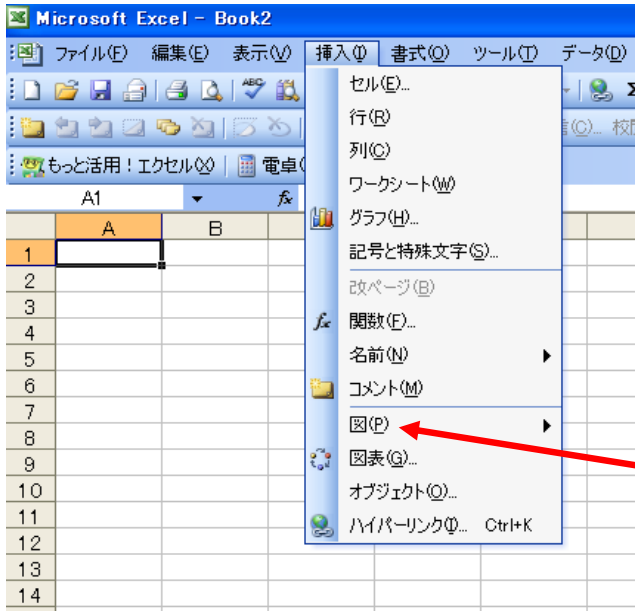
Microsoft Excel - Book2

ファイル(F) 編集(E) 表示(V) 挿入(I) 書式(O) ツール(T) データ(D)

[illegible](C)... 校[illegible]

もっと活用！エクセル(X) 電卓(

A1 fx

A B

1
2
3
4
5
6
7
8
9
10
11
12
13
14

セル(E)...
行(R)
列(C)
ワークシート(W)
グラフ(H)...
記号と特殊文字(S)...
改ページ(B)
関数(F)...
名前(N)
コメント(M)
図(P)
図表(G)...
オブジェクト(O)...
ハイパーリンク(I)... Ctrl+K